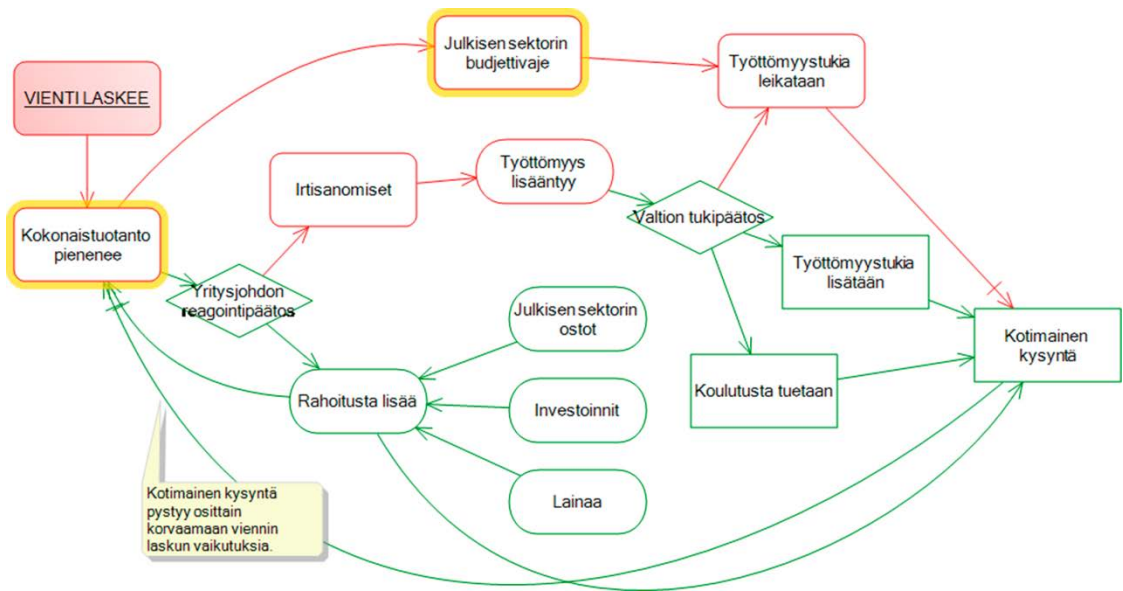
VIENTI LASKEE

Julkisen sektorin budjettivaje

Työttömyystukia leikataan

Kokonaistuotanto pienenee

Irtisanomiset

Työttömyys lisääntyy

Valtion tukipäätos

Työttömyystukia lisätään

Yritysjohdon reagointipäätös

Julkisen sektorin ostot

Kotimainen kysyntä

Rahoitusta lisää

Investoinnit

Koulutusta tuetaan

Lainaa

Kotimainen kysyntä pystyy osittain korvaamaan viennin laskun vaikutuksia.